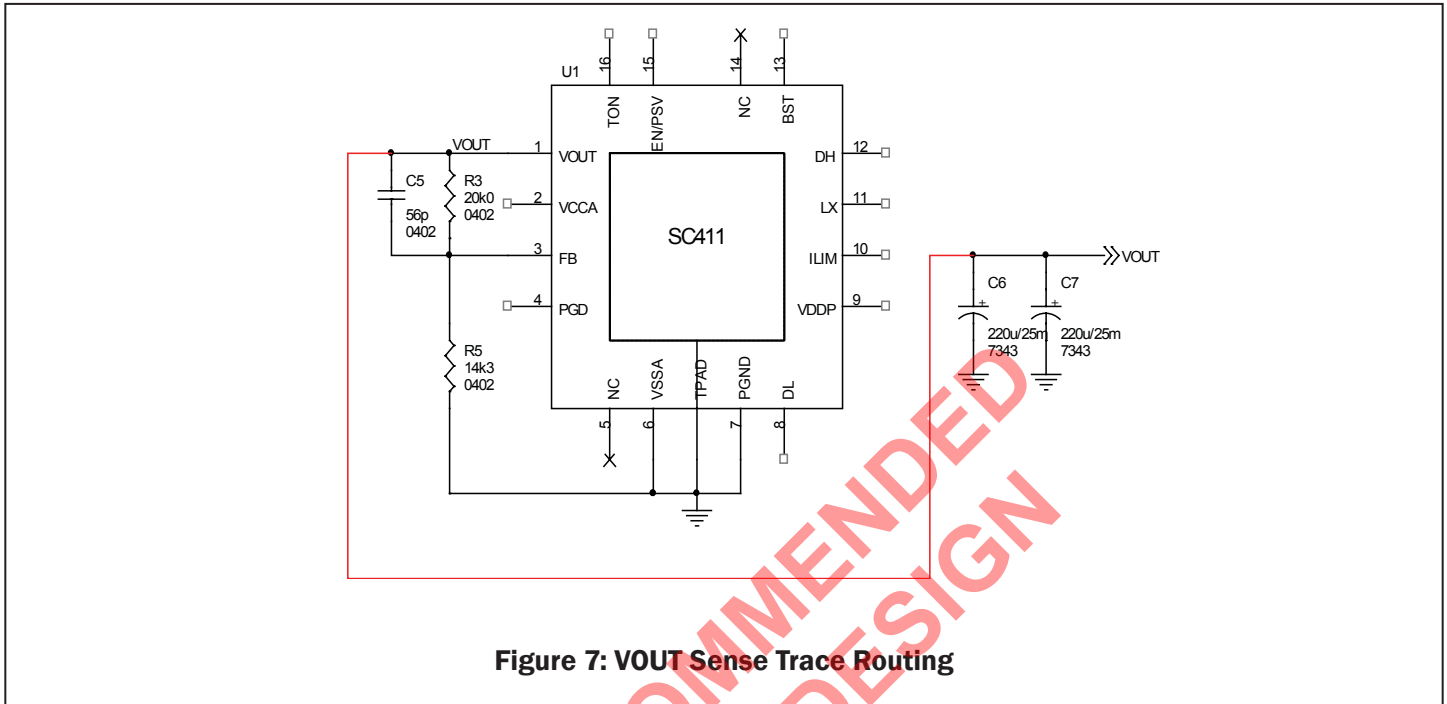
U1

16 TON
15 EN/PSV
14 NC
13 BST

VOUT
1 VOUT
2 VCCA
3 FB
4 PGD

C5
56p
0402

R3
20k0
0402

SC411

12 DH
11 LX
10 ILIM
9 VDDP

VOUT

C6
220u/25m
7343

C7
220u/25m
7343

R5
14k3
0402

NC 5
VSSA 6
TPAD
PGND 7
DL 8

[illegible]OMMENDED
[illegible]DESIGN

Figure 7: VOUT Sense Trace Routing